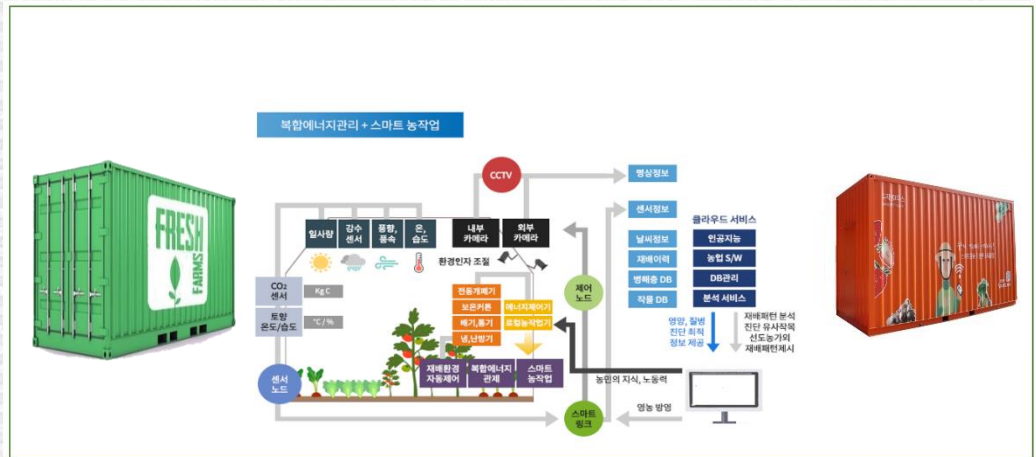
FRESH FARMS

복합에너지관리 + 스마트 농작업

CCTV

영상정보

센서정보

일사량

감수 센서

풍향, 풍속

온, 습도

내부 카메라

외부 카메라

환경인자 조절

클라우드 서비스

날씨정보

인공지능

재배이력

농업 S/W

병해충 DB

DB관리

작물 DB

분석 서비스

$CO_2$ 센서

Kg C

토양 온도/습도

°C / %

전동개폐기

보온커튼

에너지제어기

배기,통기

로컬농작업기

냉,난방기

제어 노드

영양, 칠병 진단 최적 정보 제공

재배패턴 분석 진단 유사작목 선도농가의 재배패턴제시

재배환경 자동제어

복합에너지 관제

스마트 농작업

센서 노드

농민의 지식, 노동력

스마트 링크

영농 방영